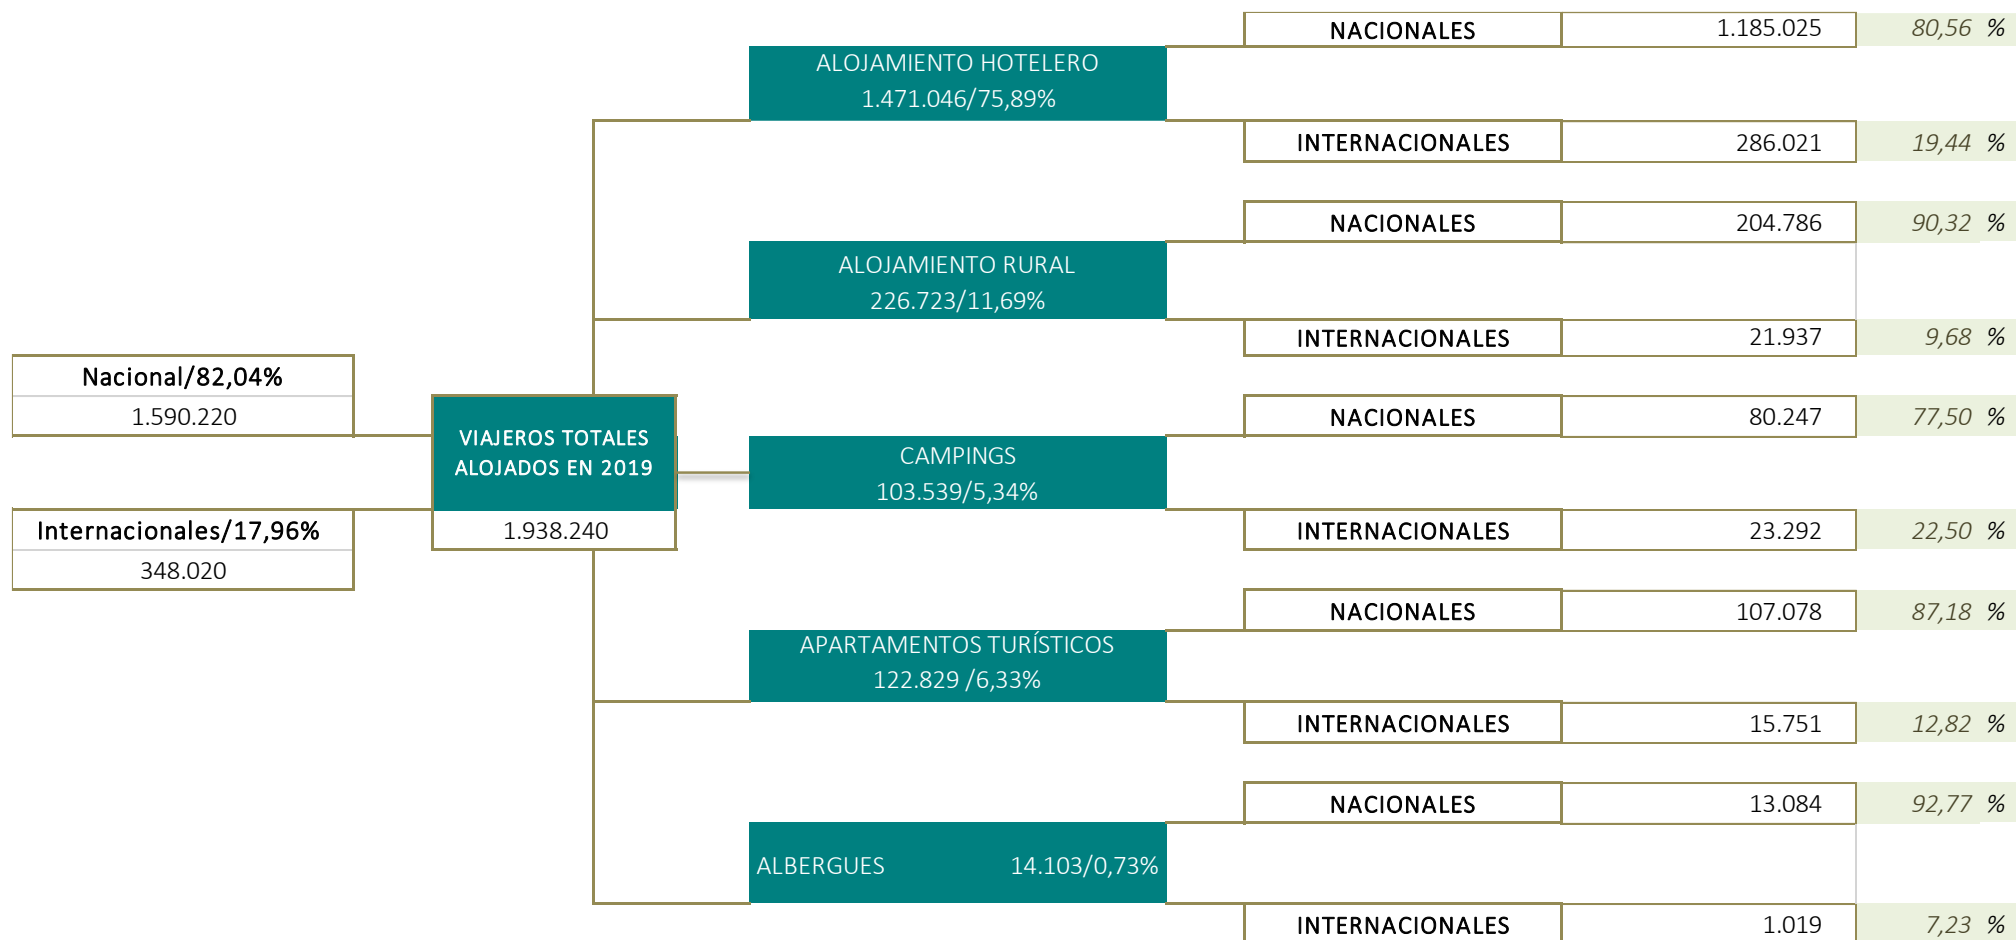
Nacional/82,04%
1.590.220

Internacionales/17,96%
348.020

VIAJEROS TOTALES ALOJADOS EN 2019
1.938.240

ALOJAMIENTO HOTELERO
1.471.046/75,89%

| NACIONALES | 1.185.025 | 80,56 % |
|---|---|---|
| INTERNACIONALES | 286.021 | 19,44 % |

ALOJAMIENTO RURAL
226.723/11,69%

| NACIONALES | 204.786 | 90,32 % |
|---|---|---|
| INTERNACIONALES | 21.937 | 9,68 % |

CAMPINGS
103.539/5,34%

| NACIONALES | 80.247 | 77,50 % |
|---|---|---|
| INTERNACIONALES | 23.292 | 22,50 % |

APARTAMENTOS TURÍSTICOS
122.829 /6,33%

| NACIONALES | 107.078 | 87,18 % |
|---|---|---|
| INTERNACIONALES | 15.751 | 12,82 % |

ALBERGUES 14.103/0,73%

| NACIONALES | 13.084 | 92,77 % |
|---|---|---|
| INTERNACIONALES | 1.019 | 7,23 % |